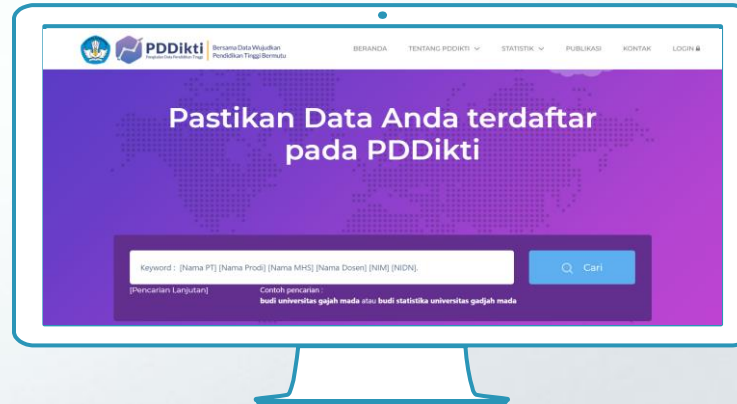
PDDikti
Pangkalan Data Pendidikan Tinggi
Bersama Data Wujudkan Pendidikan Tinggi Bermutu

BERANDA TENTANG PDDIKTI STATISTIK PUBLIKASI KONTAK LOGIN

Pastikan Data Anda terdaftar pada PDDikti

Keyword : [Nama PT] [Nama Prodi] [Nama MHS] [Nama Dosen] [NIM] [NIDN].

Cari

[Pencarian Lanjutan]

Contoh pencarian :
budi universitas gajah mada atau budi statistika universitas gadjah mada